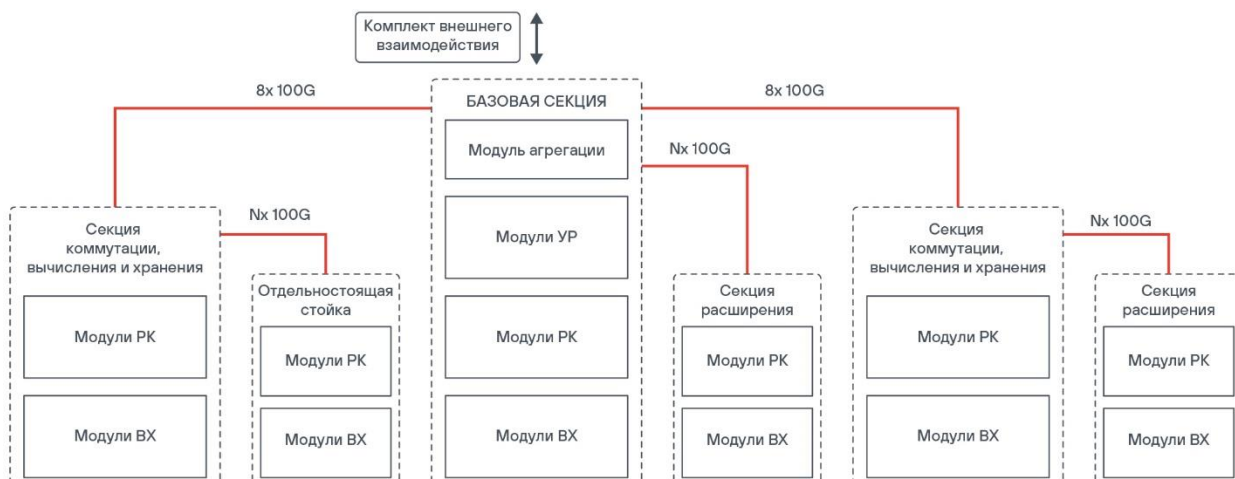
Комплект внешнего взаимодействия

8x 100G

БАЗОВАЯ СЕКЦИЯ

8x 100G

Модуль агрегации

Nx 100G

Модули УР

Модули РК

Модули ВХ

Секция коммутации, вычисления и хранения

Nx 100G

Модули РК

Модули ВХ

Отдельностоящая стойка

Модули РК

Модули ВХ

Секция расширения

Модули РК

Модули ВХ

Секция коммутации, вычисления и хранения

Nx 100G

Модули РК

Модули ВХ

Секция расширения

Модули РК

Модули ВХ